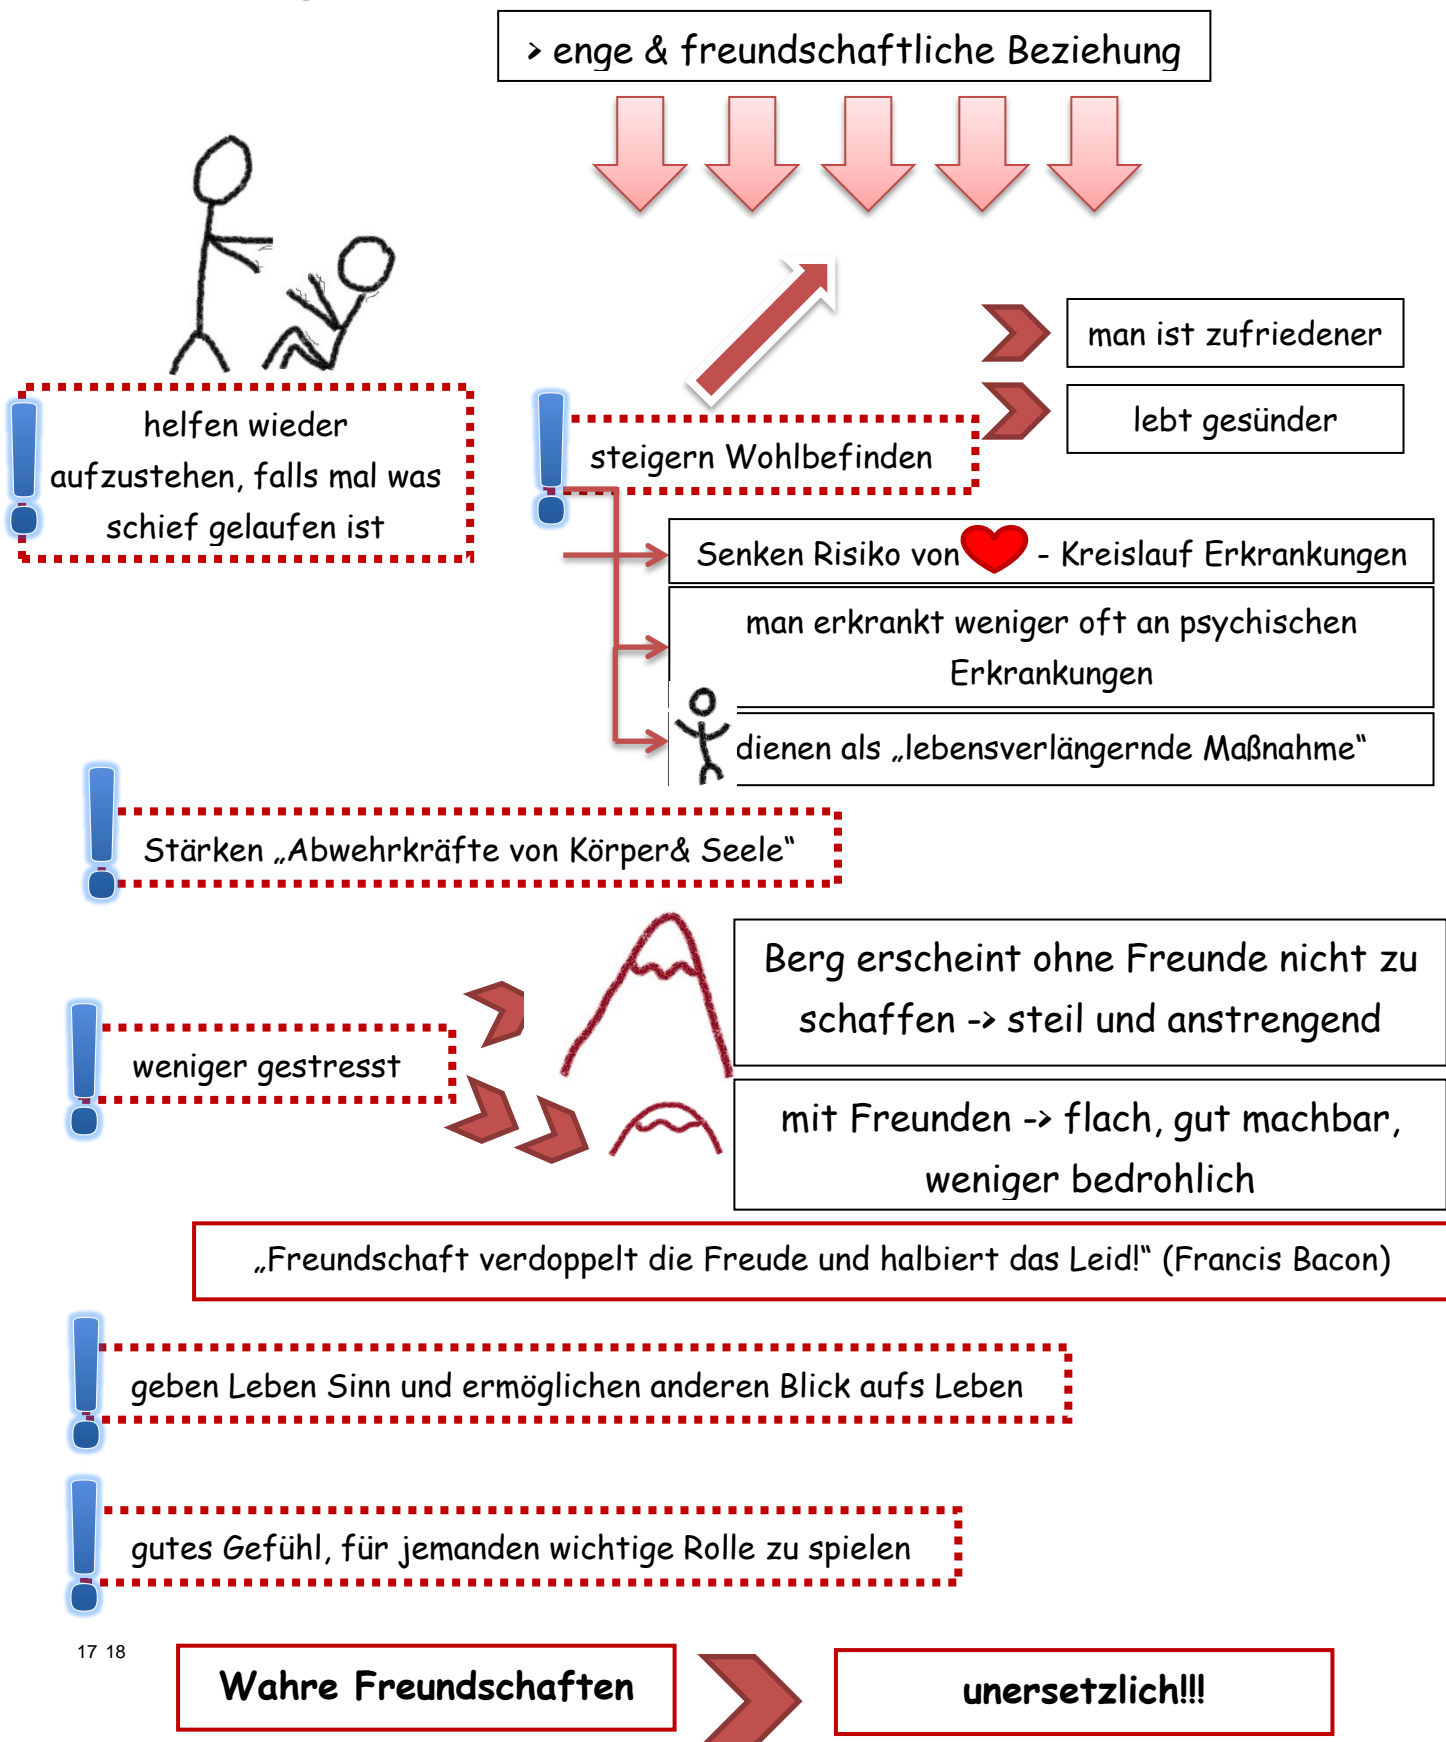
> enge & freundschaftliche Beziehung

helfen wieder aufzustehen, falls mal was schief gelaufen ist

steigern Wohlbefinden

man ist zufriedener

lebt gesünder

Senken Risiko von - Kreislauf Erkrankungen

man erkrankt weniger oft an psychischen Erkrankungen

dienen als „lebensverlängernde Maßnahme“

Stärken „Abwehrkräfte von Körper& Seele“

Berg erscheint ohne Freunde nicht zu schaffen -> steil und anstrengend

weniger gestresst

mit Freunden -> flach, gut machbar, weniger bedrohlich

„Freundschaft verdoppelt die Freude und halbiert das Leid!“ (Francis Bacon)

geben Leben Sinn und ermöglichen anderen Blick aufs Leben

gutes Gefühl, für jemanden wichtige Rolle zu spielen

17 18

Wahre Freundschaften

unersetzlich!!!